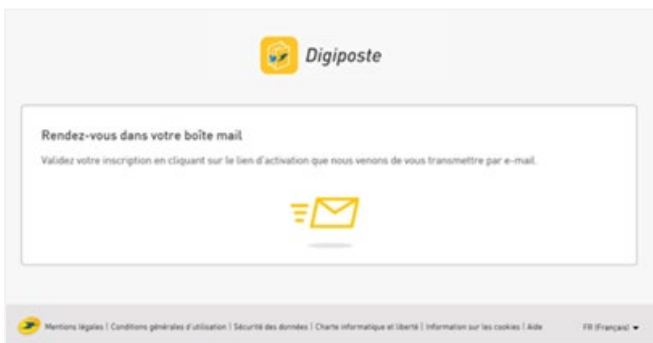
Digiposte

Rendez-vous dans votre boîte mail

Validez votre inscription en cliquant sur le lien d'activation que nous venons de vous transmettre par e-mail.

Mentions légales | Conditions générales d'utilisation | Sécurité des données | Charte informatique et liberté | Information sur les cookies | Aide

FR (Français)